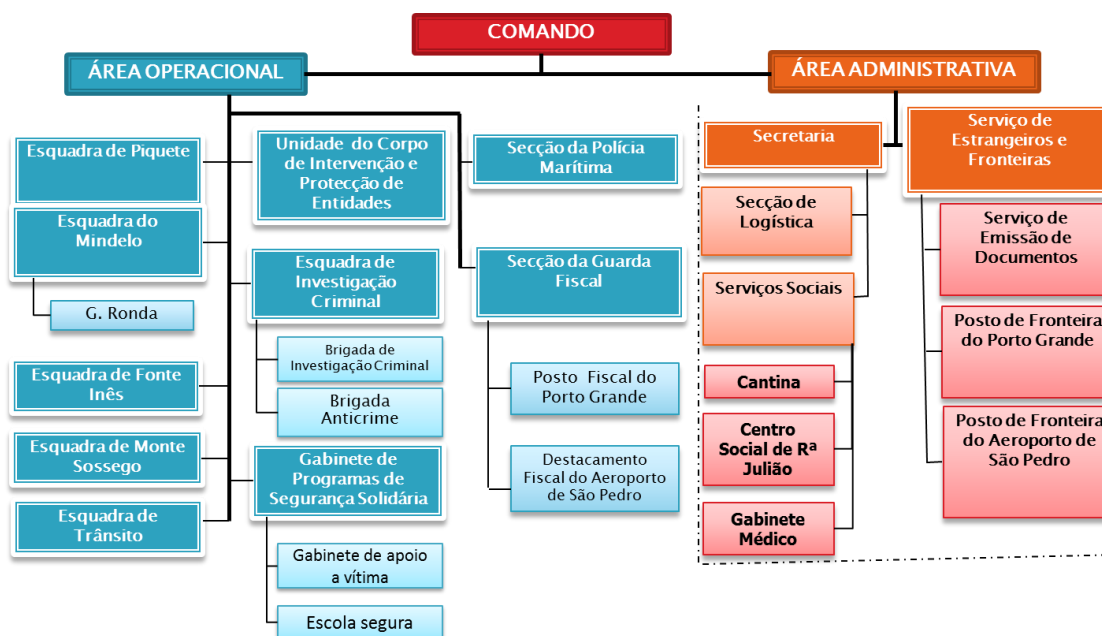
COMANDO

ÁREA OPERACIONAL

ÁREA ADMINISTRATIVA

Esquadra de Piquete

Esquadra do Mindelo

G. Ronda

Esquadra de Fonte Inês

Esquadra de Monte Sossego

Esquadra de Trânsito

Unidade do Corpo de Intervenção e Protecção de Entidades

Esquadra de Investigação Criminal

Brigada de Investigação Criminal

Brigada Anticrime

Gabinete de Programas de Segurança Solidária

Gabinete de apoio a vítima

Escola segura

Secção da Polícia Marítima

Secção da Guarda Fiscal

Posto Fiscal do Porto Grande

Destacamento Fiscal do Aeroporto de São Pedro

Secretaria

Secção de Logística

Serviços Sociais

Cantina

Centro Social de Rª Julião

Gabinete Médico

Serviço de Estrangeiros e Fronteiras

Serviço de Emissão de Documentos

Posto de Fronteira do Porto Grande

Posto de Fronteira do Aeroporto de São Pedro